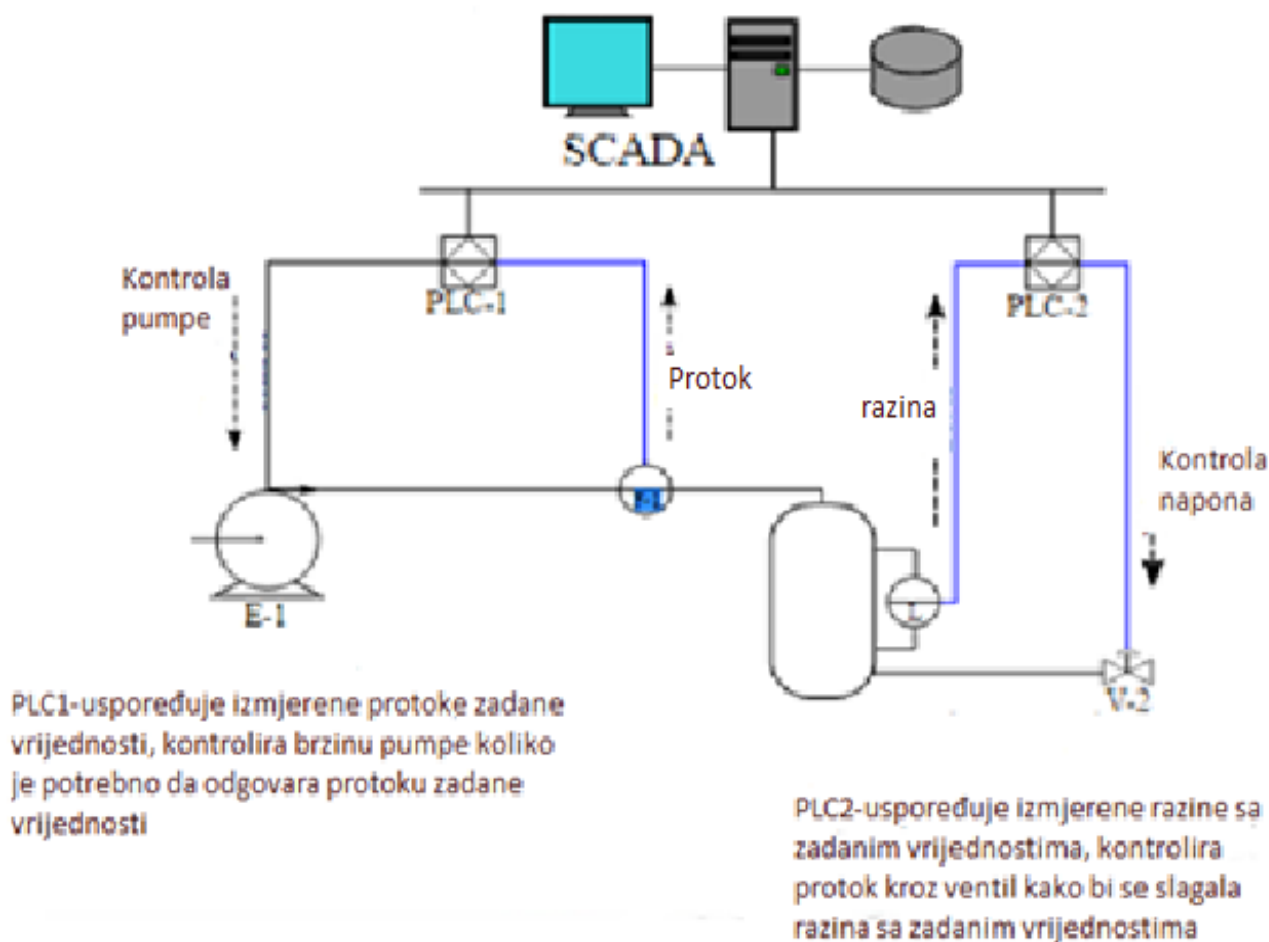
SCADA

Kontrola pumpe

PLC-1

Protok

razina

PLC-2

Kontrola napona

F-1

E-1

L

V-2

PLC1-uspoređuje izmjerene protoke zadane vrijednosti, kontrolira brzinu pumpe koliko je potrebno da odgovara protoku zadane vrijednosti

PLC2-uspoređuje izmjerene razine sa zadanim vrijednostima, kontrolira protok kroz ventil kako bi se slagala razina sa zadanim vrijednostima